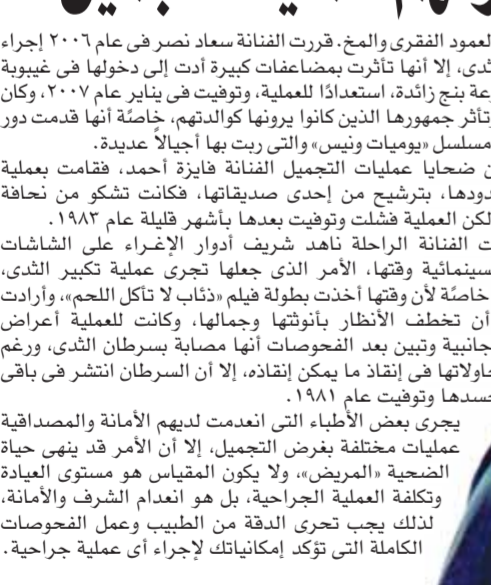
العمود الفقرى والمخ. قررت الفنانة سعاد نصر فى عام ٢٠٠٦ إجراء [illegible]ثدى، إلا أنها تأثرت بمضاعفات كبيرة أدت إلى دخولها فى غيبوبة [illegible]رعة بنج زائدة، استعدادًا للعملية، وتوفيت فى يناير عام ٢٠٠٧، وكان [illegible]تأثر جمهورها الذين كانوا يرونها كوالدتهم، خاصةً أنها قدمت دور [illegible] مسلسل «يوميات ونيس» والتى ربت بها أجيالاً عديدة.

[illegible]ن ضحايا عمليات التجميل الفنانة فايزة أحمد، فقامت بعملية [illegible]دودها، بترشيح من إحدى صديقاتها، فكانت تشكو من نحافة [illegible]لكن العملية فشلت وتوفيت بعدها بأشهر قليلة عام ١٩٨٣.

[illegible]ت الفنانة الراحلة ناهد شريف أدوار الإغراء على الشاشات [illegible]سينمائية وقتها، الأمر الذى جعلها تجرى عملية تكبير الثدى، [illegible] خاصةً لأن وقتها أخذت بطولة فيلم «ذئاب لا تأكل اللحم»، وأرادت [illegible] أن تخطف الأنظار بأنوثتها وجمالها، وكانت للعملية أعراض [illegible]جانبية وتبين بعد الفحوصات أنها مصابة بسرطان الثدى، ورغم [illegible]حاولاتها فى إنقاذ ما يمكن إنقاذه، إلا أن السرطان انتشر فى باقى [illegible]جسدها وتوفيت عام ١٩٨١.

يجرى بعض الأطباء التى انعدمت لديهم الأمانة والمصداقية عمليات مختلفة بغرض التجميل، إلا أن الأمر قد ينهى حياة الضحية «المريض»، ولا يكون المقياس هو مستوى العيادة وتكلفة العملية الجراحية، بل هو انعدام الشرف والأمانة، لذلك يجب تحرى الدقة من الطبيب وعمل الفحوصات الكاملة التى تؤكد إمكانياتك لإجراء أى عملية جراحية.